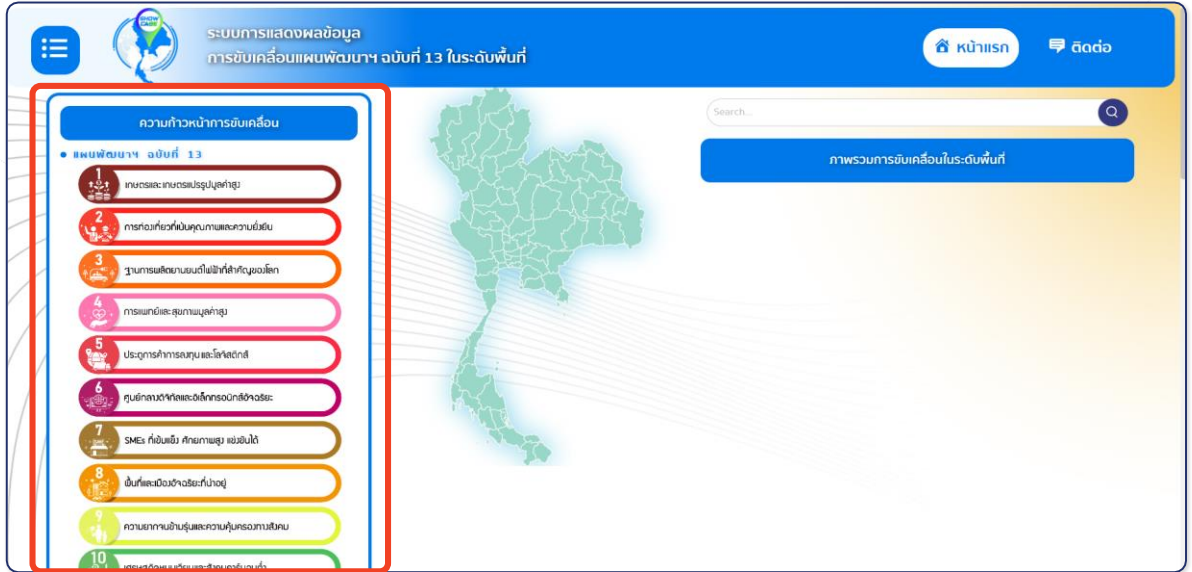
SHOW CASE

ระบบการแสดงผลข้อมูล
การขับเคลื่อนแผนพัฒนาฯ ฉบับที่ 13 ในระดับพื้นที่

หน้าแรก

ติดต่อ

ความก้าวหน้าการขับเคลื่อน

• แผนพัฒนาฯ ฉบับที่ 13

1 เกษตรและเกษตรแปรรูปมูลค่าสูง

2 การท่องเที่ยวที่เน้นคุณภาพและความยั่งยืน

3 ฐานการผลิตยานยนต์ไฟฟ้าที่สำคัญของโลก

4 การแพทย์และสุขภาพมูลค่าสูง

5 ประตูการค้าการลงทุน และโลจิสติกส์

6 ศูนย์กลางดิจิทัลและอิเล็กทรอนิกส์อัจฉริยะ

7 SMEs ที่เข้มแข็ง ศักยภาพสูง แข่งขันได้

8 พื้นที่และเมืองอัจฉริยะที่น่าอยู่

9 ความยากจนข้ามรุ่นและความคุ้มครองทางสังคม

10 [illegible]

Search...

ภาพรวมการขับเคลื่อนในระดับพื้นที่